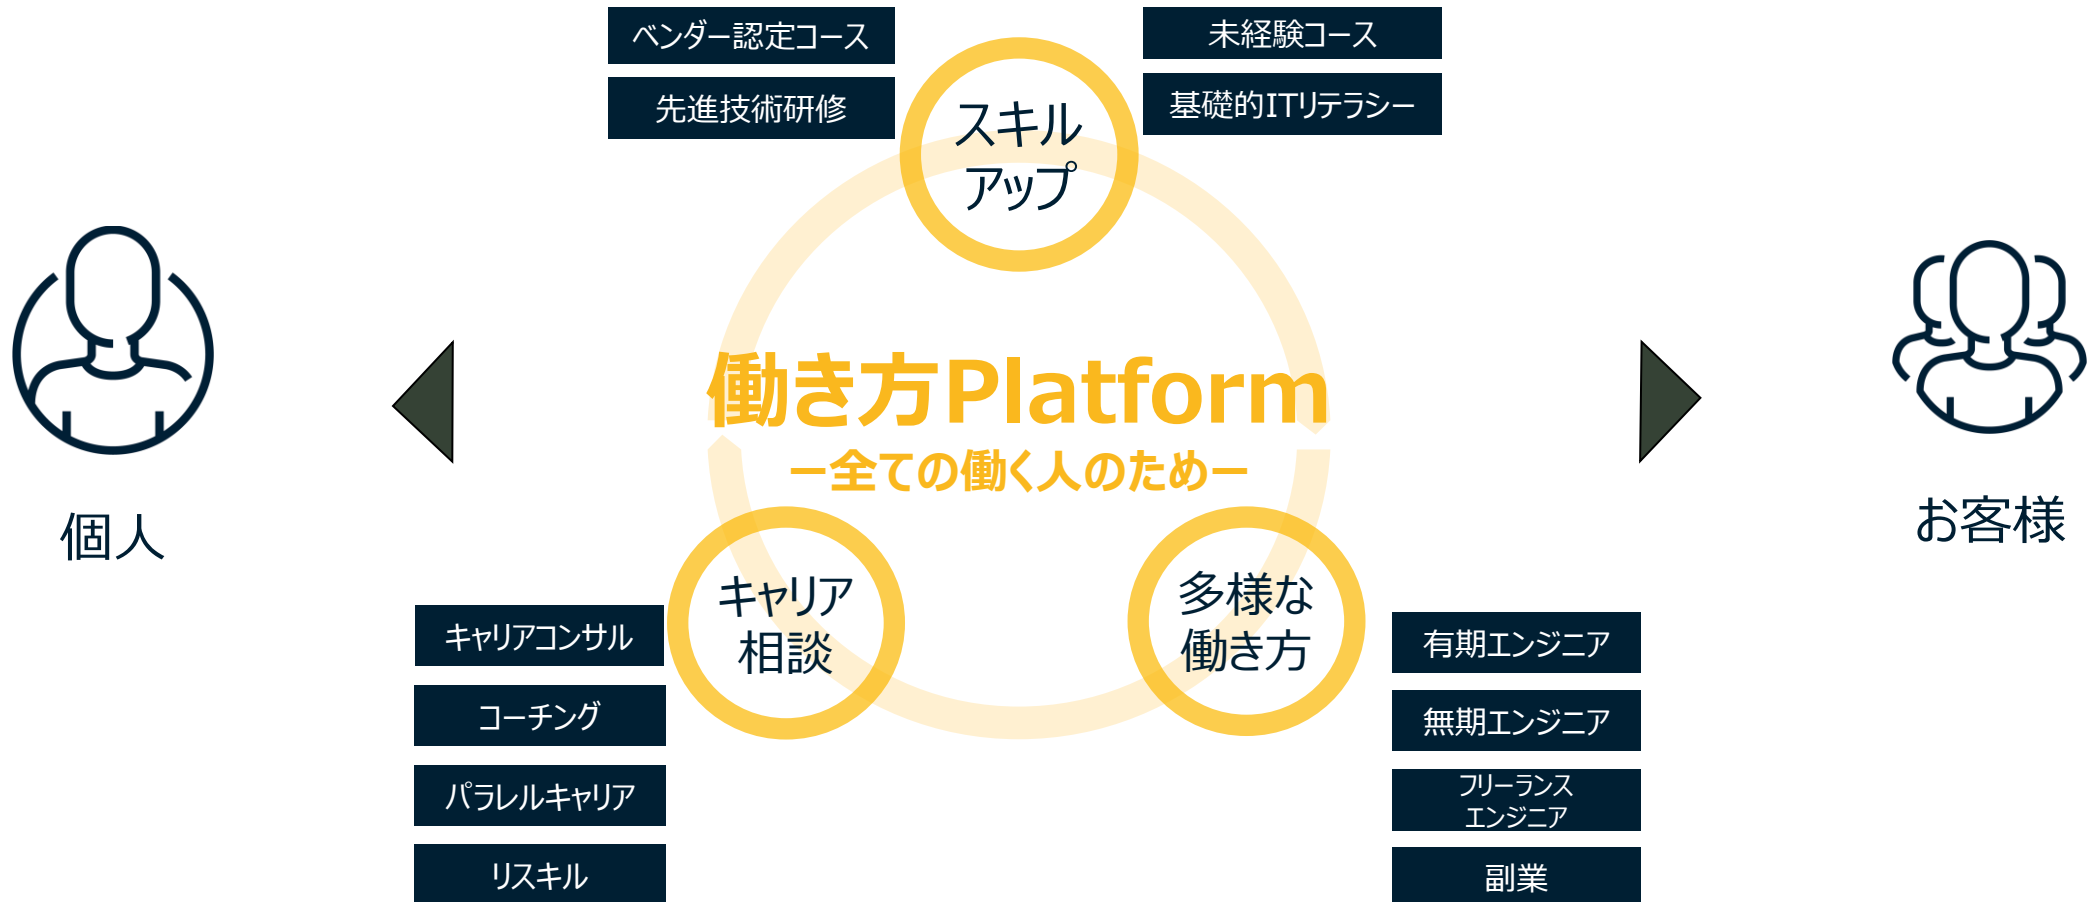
ベンダー認定コース

先進技術研修

スキルアップ

未経験コース

基礎的ITリテラシー

個人

働き方Platform
ー全ての働く人のためー

お客様

キャリア相談

多様な働き方

キャリアコンサル

コーチング

パラレルキャリア

リスキル

有期エンジニア

無期エンジニア

フリーランスエンジニア

副業